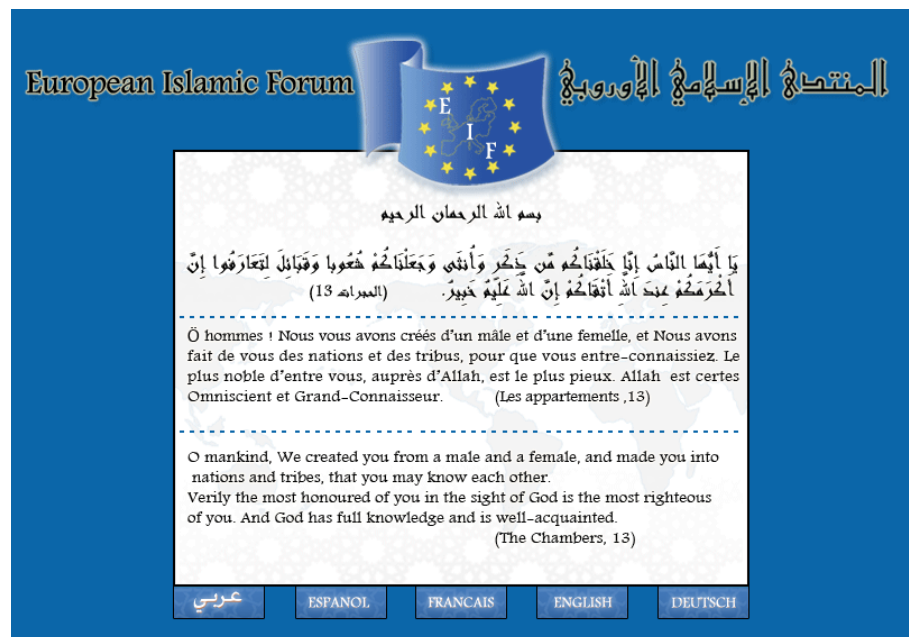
European Islamic Forum

EIF

المنتدى الإسلامي الأوروبي

بسم الله الرحمان الرحيم

يَا أَيُّهَا النَّاسُ إِنَّا خَلَقْنَاكُم مِّن ذَكَرٍ وَأُنثَى وَجَعَلْنَاكُمْ شُعُوبًا وَقَبَائِلَ لِتَعَارَفُوا إِنَّ أَكْرَمَكُمْ عِندَ اللَّهِ أَتْقَاكُمْ إِنَّ اللَّهَ عَلِيمٌ خَبِيرٌ. (الحجرات 13)

Ô hommes ! Nous vous avons créés d'un mâle et d'une femelle, et Nous avons fait de vous des nations et des tribus, pour que vous entre-connaissiez. Le plus noble d'entre vous, auprès d'Allah, est le plus pieux. Allah est certes Omniscient et Grand-Connaisseur. (Les appartements ,13)

O mankind, We created you from a male and a female, and made you into nations and tribes, that you may know each other.
Verily the most honoured of you in the sight of God is the most righteous of you. And God has full knowledge and is well-acquainted.
(The Chambers, 13)

عربي

ESPANOL

FRANCAIS

ENGLISH

DEUTSCH